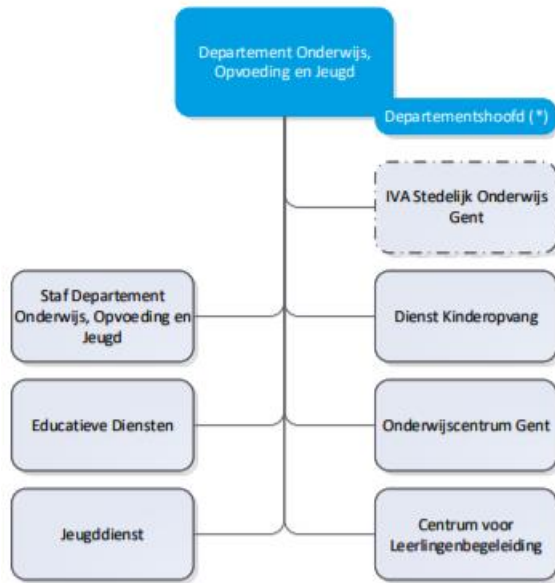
Departement Onderwijs, Opvoeding en Jeugd

Departementshoofd (*)

IVA Stedelijk Onderwijs Gent

Staf Departement Onderwijs, Opvoeding en Jeugd

Dienst Kinderopvang

Educatieve Diensten

Onderwijscentrum Gent

Jeugddienst

Centrum voor Leerlingenbegeleiding